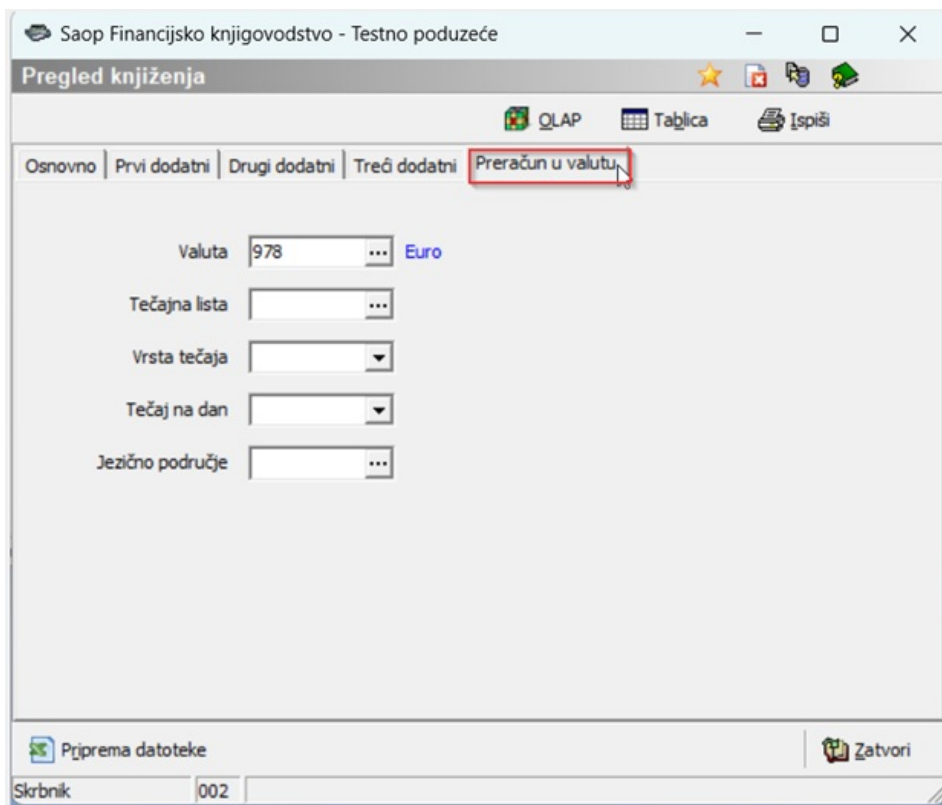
Saop Financijsko knjigovodstvo - Testno poduzeće

Pregled knjiženja

OLAP Tablica Ispiši

Osnovno | Prvi dodatni | Drugi dodatni | Treći dodatni | Preračun u valutu

Valuta 978 ... Euro

Tečajna lista ...

Vrsta tečaja

Tečaj na dan

Jezično područje ...

Priprema datoteke

Zatvori

Skrbnik 002